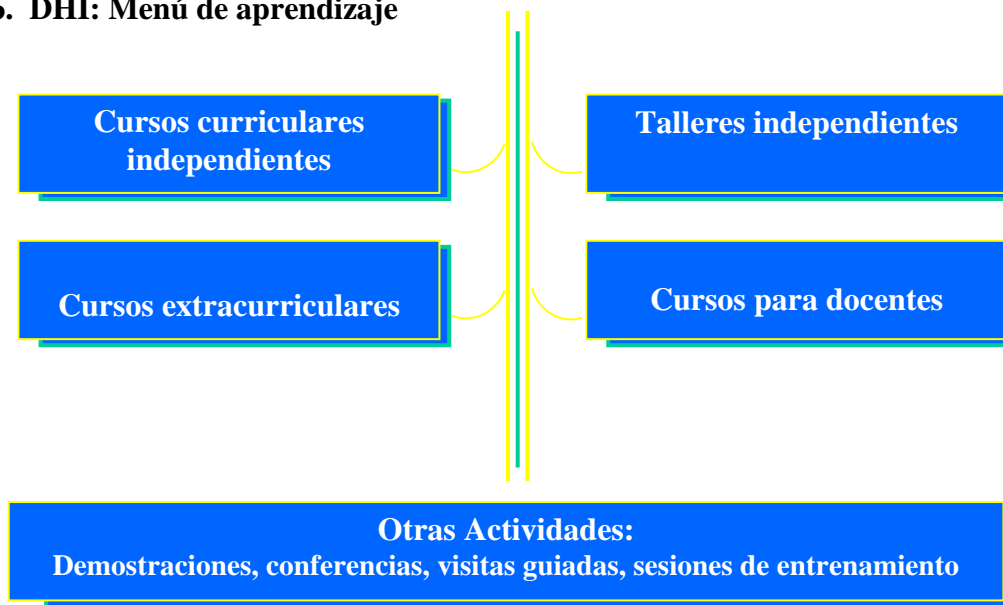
b. DHI: Menú de aprendizaje

Cursos curriculares independientes

Talleres independientes

Cursos extracurriculares

Cursos para docentes

Otras Actividades:
Demostraciones, conferencias, visitas guiadas, sesiones de entrenamiento